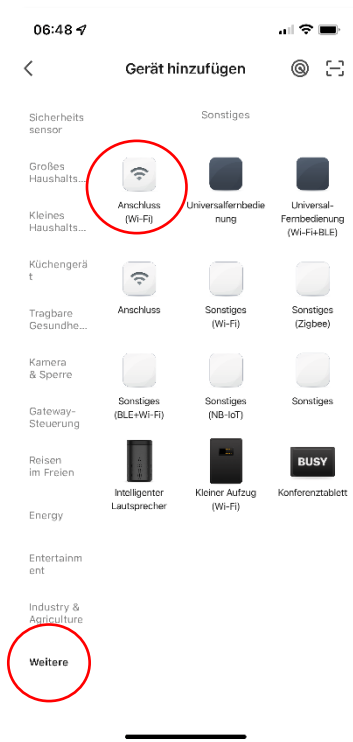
06:48

Gerät hinzufügen

Sicherheitssensor

Großes Haushalts...

Kleines Haushalts...

Küchengerät

Tragbare Gesundhe...

Kamera & Sperre

Gateway-Steuerung

Reisen im Freien

Energy

Entertainment

Industry & Agriculture

Weitere

Sonstiges

Anschluss (Wi-Fi)

Universalfernbedienung

Universal-Fernbedienung (Wi-Fi+BLE)

Anschluss

Sonstiges (Wi-Fi)

Sonstiges (Zigbee)

Sonstiges (BLE+Wi-Fi)

Sonstiges (NB-IoT)

Sonstiges

Intelligenter Lautsprecher

Kleiner Aufzug (Wi-Fi)

BUSY

Konferenztablett